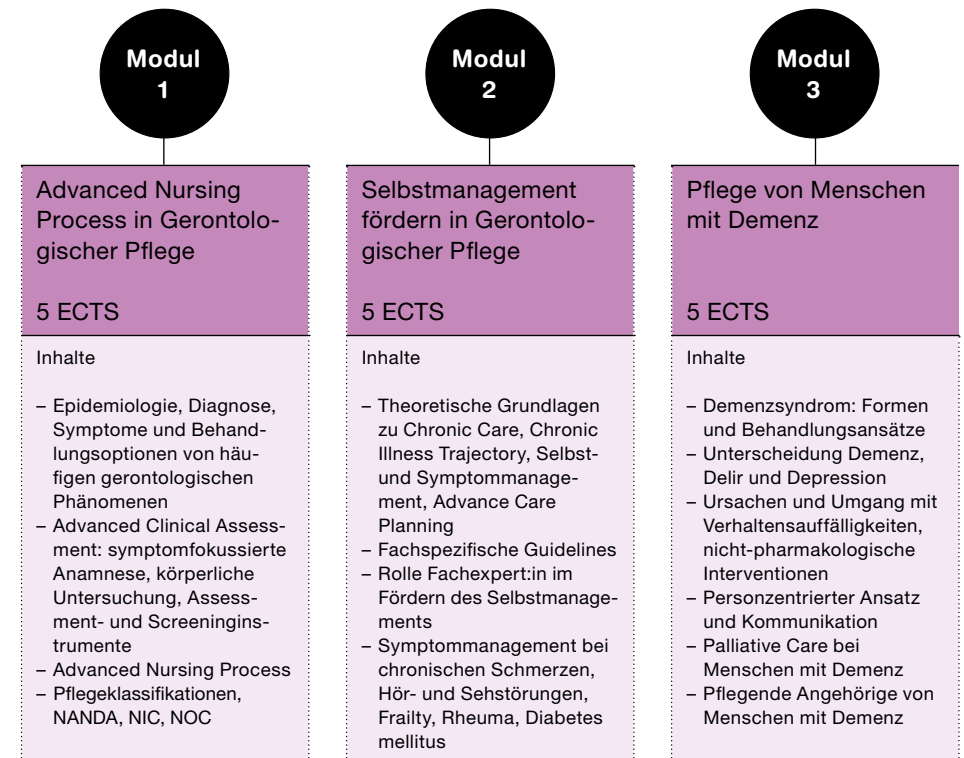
Modul 1

Advanced Nursing Process in Gerontologischer Pflege

5 ECTS

Inhalte

– Epidemiologie, Diagnose, Symptome und Behandlungsoptionen von häufigen gerontologischen Phänomenen
– Advanced Clinical Assessment: symptomfokussierte Anamnese, körperliche Untersuchung, Assessment- und Screeninginstrumente
– Advanced Nursing Process
– Pflegeklassifikationen, NANDA, NIC, NOC

Modul 2

Selbstmanagement fördern in Gerontologischer Pflege

5 ECTS

Inhalte

– Theoretische Grundlagen zu Chronic Care, Chronic Illness Trajectory, Selbst- und Symptommanagement, Advance Care Planning
– Fachspezifische Guidelines
– Rolle Fachexpert:in im Fördern des Selbstmanagements
– Symptommanagement bei chronischen Schmerzen, Hör- und Sehstörungen, Frailty, Rheuma, Diabetes mellitus

Modul 3

Pflege von Menschen mit Demenz

5 ECTS

Inhalte

– Demenzsyndrom: Formen und Behandlungsansätze
– Unterscheidung Demenz, Delir und Depression
– Ursachen und Umgang mit Verhaltensauffälligkeiten, nicht-pharmakologische Interventionen
– Personzentrierter Ansatz und Kommunikation
– Palliative Care bei Menschen mit Demenz
– Pflegende Angehörige von Menschen mit Demenz